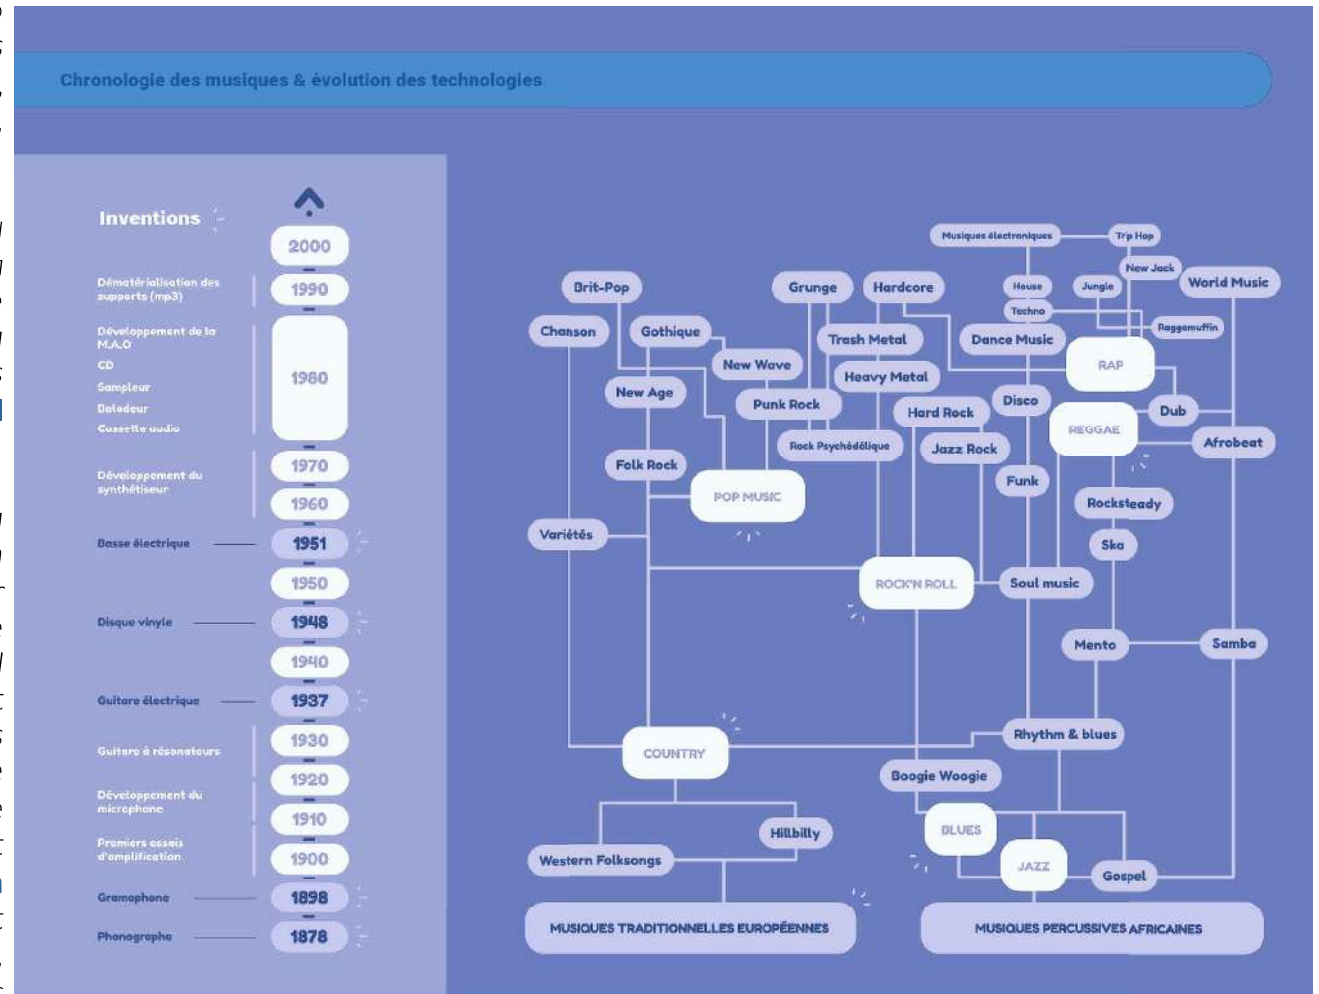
Chronologie des musiques & évolution des technologies

Inventions

2000

Dématérialisation des supports (mp3)

1990

Développement de la M.A.O

CD

Sampleur

Baladeur

Cassette audio

1980

Développement du synthétiseur

1970

1960

Basse électrique

1951

1950

Disque vinyle

1948

1940

Guitare électrique

1937

Guitare à résonateurs

1930

1920

Développement du microphone

1910

Premiers essais d'amplification

1900

Gramophone

1898

Phonographe

1878

Musiques électroniques

Trip Hop

New Jack

World Music

Brit-Pop

Grunge

Hardcore

House

Jungle

Techno

Raggamuffin

Chanson

Gothique

Trash Metal

Dance Music

RAP

New Wave

Heavy Metal

New Age

Punk Rock

Disco

Hard Rock

Dub

REGGAE

Rock Psychédélique

Jazz Rock

Afrobeat

Folk Rock

Funk

POP MUSIC

Rocksteady

Variétés

Ska

ROCK'N ROLL

Soul music

Mento

Samba

COUNTRY

Rhythm & blues

Boogie Woogie

Hillbilly

BLUES

Western Folksongs

JAZZ

Gospel

MUSIQUES TRADITIONNELLES EUROPÉENNES

MUSIQUES PERCUSSIVES AFRICAINES